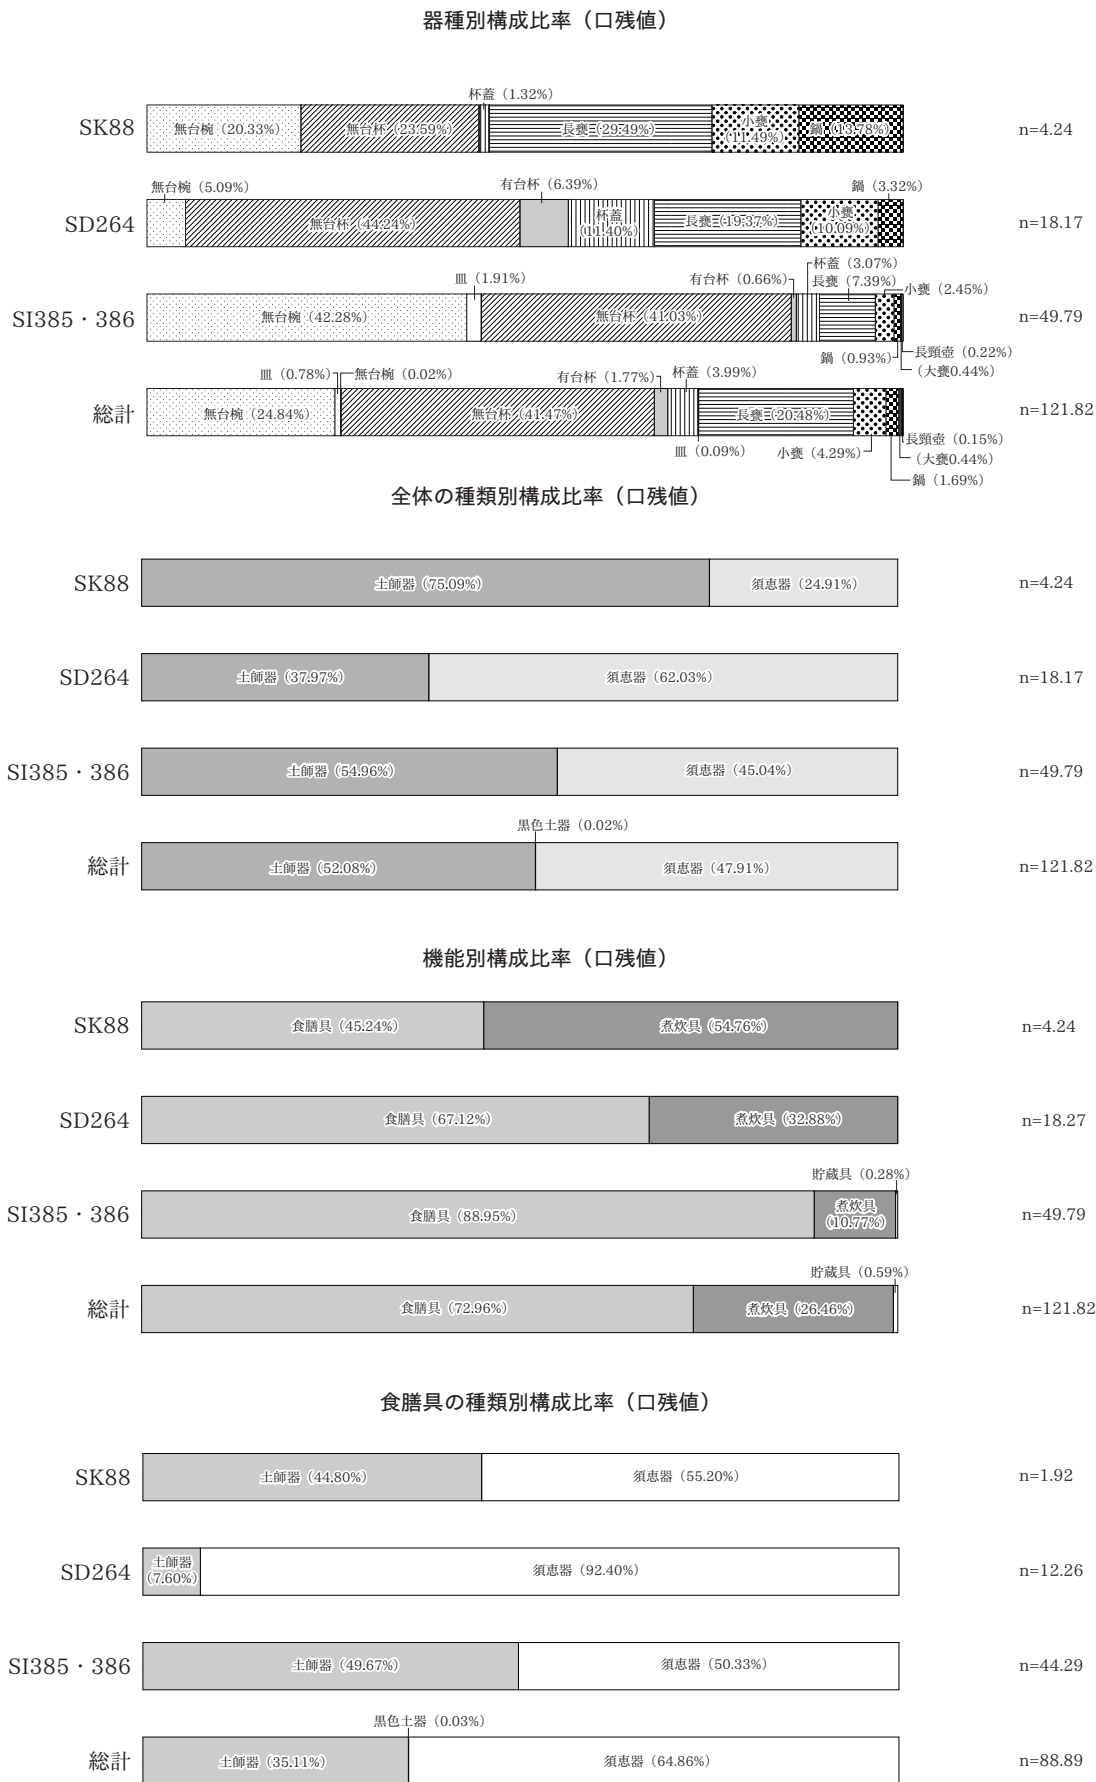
器種別構成比率（口残値）

SK88
無台椀（20.33%）
無台杯（23.59%）
杯蓋（1.32%）
長甕（29.49%）
小甕（11.49%）
鍋（13.78%）
n=4.24

SD264
無台椀（5.09%）
無台杯（44.24%）
有台杯（6.39%）
杯蓋（11.40%）
長甕（19.37%）
小甕（10.09%）
鍋（3.32%）
n=18.17

SI385・386
無台椀（42.28%）
皿（1.91%）
無台杯（41.03%）
有台杯（0.66%）
杯蓋（3.07%）
長甕（7.39%）
小甕（2.45%）
鍋（0.93%）
長頸壺（0.22%）
（大甕0.44%）
n=49.79

総計
皿（0.78%）
無台椀（0.02%）
無台椀（24.84%）
無台杯（41.47%）
有台杯（1.77%）
杯蓋（3.99%）
長甕（20.48%）
皿（0.09%）
小甕（4.29%）
長頸壺（0.15%）
（大甕0.44%）
鍋（1.69%）
n=121.82

全体の種類別構成比率（口残値）

SK88
土師器（75.09%）
須恵器（24.91%）
n=4.24

SD264
土師器（37.97%）
須恵器（62.03%）
n=18.17

SI385・386
土師器（54.96%）
須恵器（45.04%）
n=49.79

総計
黒色土器（0.02%）
土師器（52.08%）
須恵器（47.91%）
n=121.82

機能別構成比率（口残値）

SK88
食膳具（45.24%）
煮炊具（54.76%）
n=4.24

SD264
食膳具（67.12%）
煮炊具（32.88%）
n=18.27

SI385・386
貯蔵具（0.28%）
食膳具（88.95%）
煮炊具（10.77%）
n=49.79

総計
貯蔵具（0.59%）
食膳具（72.96%）
煮炊具（26.46%）
n=121.82

食膳具の種類別構成比率（口残値）

SK88
土師器（44.80%）
須恵器（55.20%）
n=1.92

SD264
土師器（7.60%）
須恵器（92.40%）
n=12.26

SI385・386
土師器（49.67%）
須恵器（50.33%）
n=44.29

総計
黒色土器（0.03%）
土師器（35.11%）
須恵器（64.86%）
n=88.89